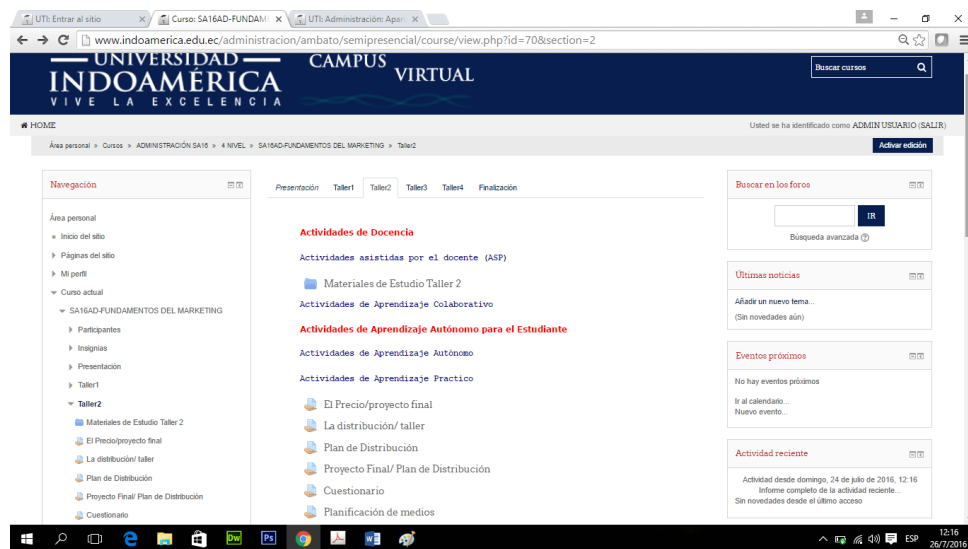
UTI: Entrar al sitio
Curso: SA16AD-FUNDAM
UTI: Administración: Apar

www.indoamerica.edu.ec/administracion/ambato/semipresencial/course/view.php?id=70&section=2

UNIVERSIDAD INDOAMÉRICA
VIVE LA EXCELENCIA
CAMPUS VIRTUAL

Buscar cursos

HOME
Usted se ha identificado como ADMIN USUARIO (SALIR)

Área personal » Cursos » ADMINISTRACIÓN SA16 » 4 NIVEL » SA16AD-FUNDAMENTOS DEL MARKETING » Taller2
Activar edición

Navegación
Área personal
Inicio del sitio
Páginas del sitio
Mi perfil
Curso actual
SA16AD-FUNDAMENTOS DEL MARKETING
Participantes
Insignias
Presentación
Taller1
Taller2
Materiales de Estudio Taller 2
El Precio/proyecto final
La distribución/ taller
Plan de Distribución
Proyecto Final/ Plan de Distribución
Cuestionario

Presentación Taller1 Taller2 Taller3 Taller4 Finalización

Actividades de Docencia
Actividades asistidas por el docente (ASP)
Materiales de Estudio Taller 2
Actividades de Aprendizaje Colaborativo
Actividades de Aprendizaje Autónomo para el Estudiante
Actividades de Aprendizaje Autónomo
Actividades de Aprendizaje Practico
El Precio/proyecto final
La distribución/ taller
Plan de Distribución
Proyecto Final/ Plan de Distribución
Cuestionario
Planificación de medios

Buscar en los foros
IR
Búsqueda avanzada

Últimas noticias
Añadir un nuevo tema...
(Sin novedades aún)

Eventos próximos
No hay eventos próximos
Ir al calendario...
Nuevo evento...

Actividad reciente
Actividad desde domingo, 24 de julio de 2016, 12:16
Informe completo de la actividad reciente...
Sin novedades desde el último acceso

ESP 12:16 26/7/2016